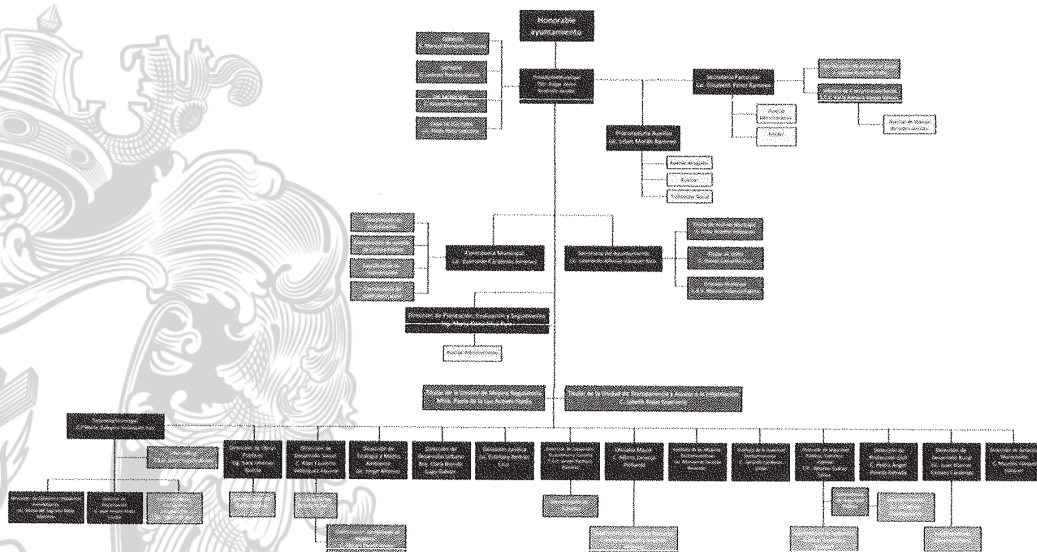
Honorable ayuntamiento

Presidencia municipal

Secretaría Particular
Lic. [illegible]

Presidenta Auxiliar
Lic. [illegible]

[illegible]

Auxiliar

Auxiliar Administrativo

Tesorería Municipal
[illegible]

Secretaría del Ayuntamiento
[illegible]

Dirección de Planeación, Evaluación y Seguimiento
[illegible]

Auxiliar Administrativo

Titular de la Unidad de Mejora Regulatoria
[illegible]

Titular de la Unidad de Transparencia y Acceso a la Información
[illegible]

Contraloría Municipal
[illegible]

Dirección de Obras Públicas
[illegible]

Dirección de Desarrollo Social
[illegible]

Dirección de Ecología y Medio Ambiente
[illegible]

Dirección de Desarrollo Urbano
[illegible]

Dirección Jurídica
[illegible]

Oficialía Mayor
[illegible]

Dirección de Seguridad Pública
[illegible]

Dirección de Protección Civil
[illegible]

Dirección de Desarrollo Rural
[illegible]

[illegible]